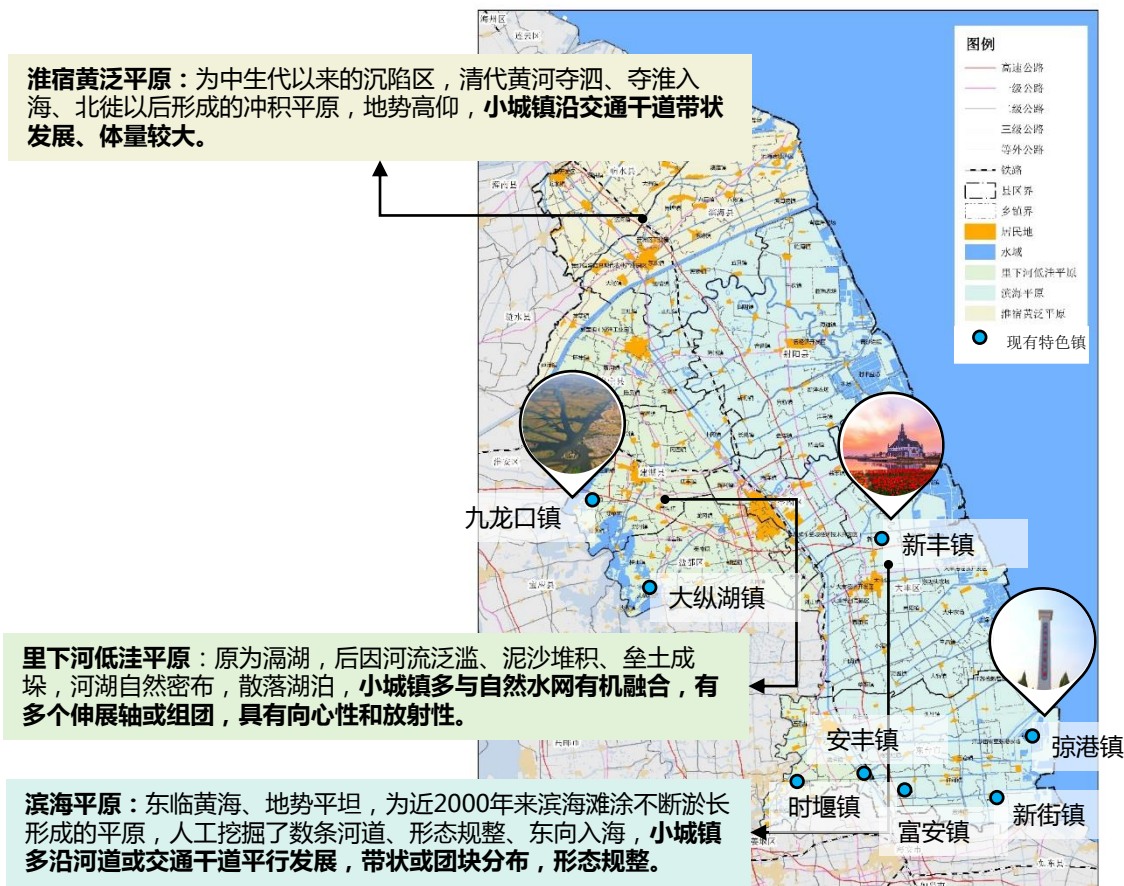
**淮宿黄泛平原：**为中生代以来的沉陷区，清代黄河夺泗、夺淮入海、北徙以后形成的冲积平原，地势高仰，**小城镇沿交通干道带状发展、体量较大。**

图例
高速公路
一级公路
二级公路
三级公路
等外公路
铁路
县区界
乡镇界
居民地
水域
里下河低洼平原
滨海平原
淮宿黄泛平原
现有特色镇

九龙口镇
新丰镇
大纵湖镇

**里下河低洼平原**：原为潟湖，后因河流泛滥、泥沙堆积、垒土成垛，河湖自然密布，散落湖泊，**小城镇多与自然水网有机融合，有多个伸展轴或组团，具有向心性和放射性。**

安丰镇
弶港镇
时堰镇
富安镇
新街镇

**滨海平原：**东临黄海、地势平坦，为近2000年来滨海滩涂不断淤长形成的平原，人工挖掘了数条河道、形态规整、东向入海，**小城镇多沿河道或交通干道平行发展，带状或团块分布，形态规整。**